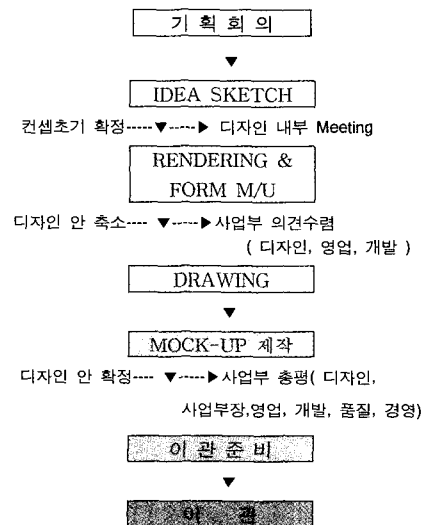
기 획 회 의

▼

IDEA SKETCH

컨셉초기 확정-----▼-----▶ 디자인 내부 Meeting

RENDERING & FORM M/U

디자인 안 축소---- ▼-----▶사업부 의견수렴 ( 디자인, 영업, 개발 )

DRAWING

▼

MOCK-UP 제작

디자인 안 확정---- ▼-----▶사업부 총평( 디자인, 사업부장,영업, 개발, 품질, 경영)

이 관 준 비

▼

이 관